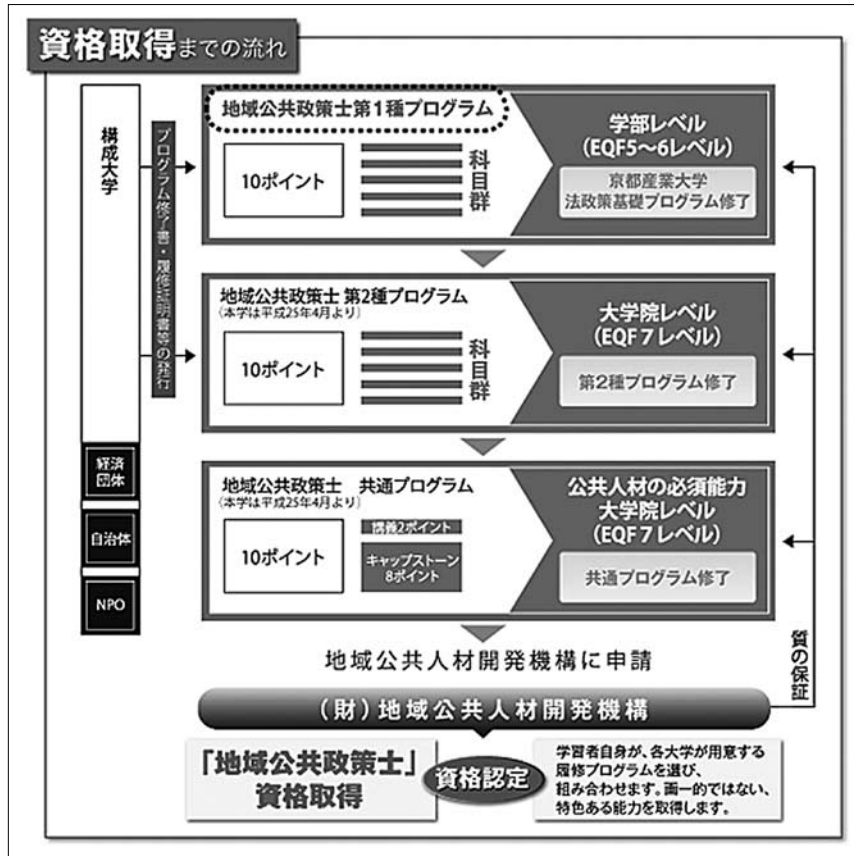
資格取得までの流れ

構成大学

プログラム修了書・履修証明書等の発行

経済団体

自治体

NPO

地域公共政策士第1種プログラム

10ポイント

科目群

学部レベル
(EQF5～6レベル)

京都産業大学
法政策基礎プログラム修了

地域公共政策士 第2種プログラム
(本学は平成25年4月より)

10ポイント

科目群

大学院レベル
(EQF7レベル)

第2種プログラム修了

地域公共政策士　共通プログラム
(本学は平成25年4月より)

10ポイント

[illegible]2ポイント

キャップストーン
8ポイント

公共人材の必須能力
大学院レベル
(EQF7レベル)

共通プログラム修了

地域公共人材開発機構に申請

質の保証

(財) 地域公共人材開発機構

「地域公共政策士」
資格取得

資格認定

学習者自身が、各大学が用意する履修プログラムを選び、組み合わせます。画一的ではない、特色ある能力を取得します。